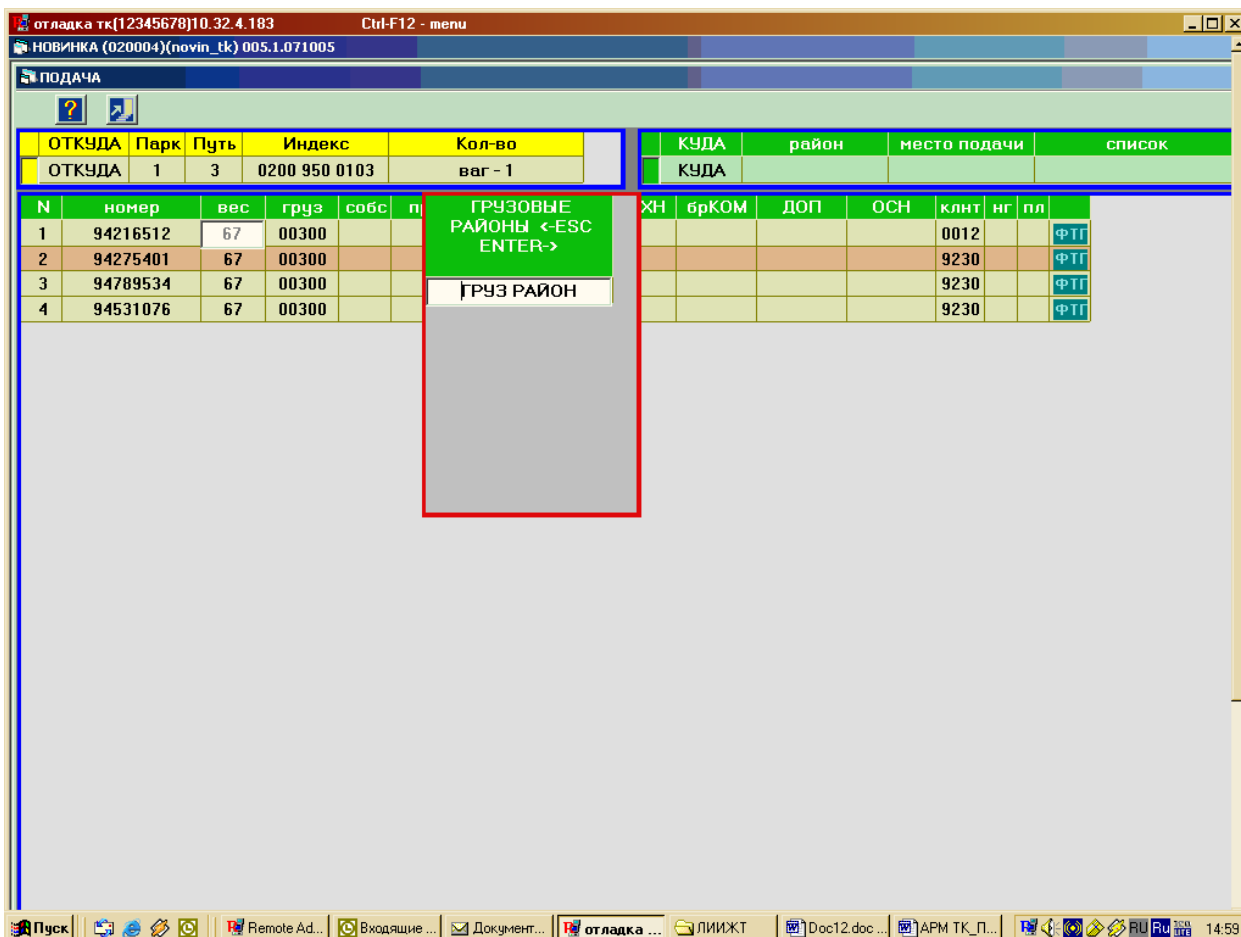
отладка тк(12345678)10.32.4.183 Ctrl-F12 - menu
НОВИНКА (020004)(novin_tk) 005.1.071005
ПОДАЧА

?

| ОТКУДА | Парк | Путь | Индекс | Кол-во |
|---|---|---|---|---|
| ОТКУДА | 1 | 3 | 0200 950 0103 | ваг - 1 |

| КУДА | район | место подачи | список |
|---|---|---|---|
| КУДА | | | |

| N | номер | вес | груз | собс | п | ХН | брКОМ | ДОП | ОСН | клнт | нг | пл | |
|---|---|---|---|---|---|---|---|---|---|---|---|---|---|
| 1 | 94216512 | 67 | 00300 | | | | | | | 0012 | | | ФТГ |
| 2 | 94275401 | 67 | 00300 | | | | | | | 9230 | | | ФТГ |
| 3 | 94789534 | 67 | 00300 | | | | | | | 9230 | | | ФТГ |
| 4 | 94531076 | 67 | 00300 | | | | | | | 9230 | | | ФТГ |

ГРУЗОВЫЕ РАЙОНЫ <-ESC ENTER->
ГРУЗ РАЙОН

Пуск | Remote Ad... | Входящие ... | Документ... | отладка ... | ЛИИЖТ | Doc12.doc ... | АРМ ТК_П... | RU | 14:59